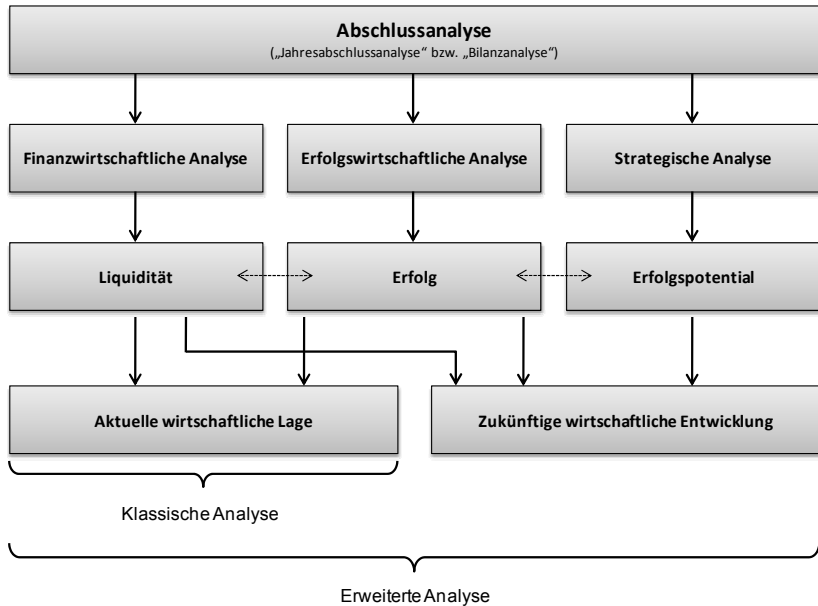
Abschlussanalyse
(„Jahresabschlussanalyse“ bzw. „Bilanzanalyse“)

Finanzwirtschaftliche Analyse

Erfolgswirtschaftliche Analyse

Strategische Analyse

Liquidität

Erfolg

Erfolgspotential

Aktuelle wirtschaftliche Lage

Zukünftige wirtschaftliche Entwicklung

Klassische Analyse

Erweiterte Analyse